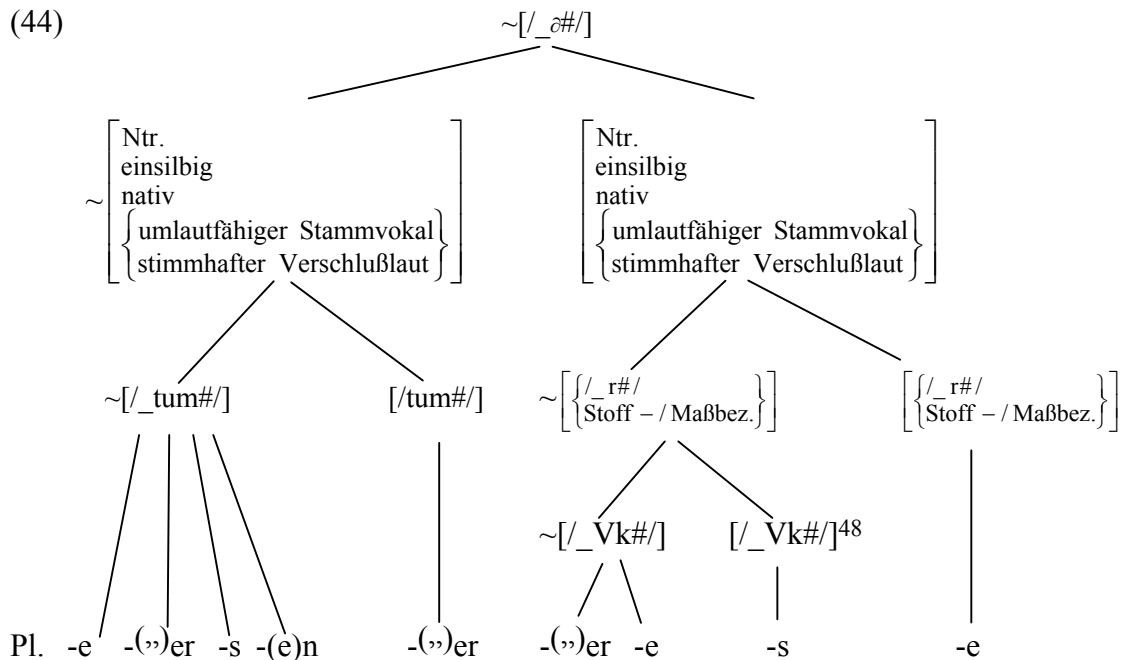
(44)

$\sim[/\_\partial\#/]$

$\sim\left[\begin{array}{l}\text{Ntr.}\\ \text{einsilbig}\\ \text{nativ}\\ \left\{\begin{array}{l}\text{umlautfähiger Stammvokal}\\ \text{stimmhafter Verschlußlaut}\end{array}\right\}\end{array}\right]$

$\left[\begin{array}{l}\text{Ntr.}\\ \text{einsilbig}\\ \text{nativ}\\ \left\{\begin{array}{l}\text{umlautfähiger Stammvokal}\\ \text{stimmhafter Verschlußlaut}\end{array}\right\}\end{array}\right]$

$\sim[/\_\text{tum}\#/]$ $[/\text{tum}\#/]$ $\sim\left[\left\{\begin{array}{l}/\_\text{r}\#/\\ \text{Stoff}-/\text{Maßbez.}\end{array}\right\}\right]$ $\left[\left\{\begin{array}{l}/\_\text{r}\#/\\ \text{Stoff}-/\text{Maßbez.}\end{array}\right\}\right]$

$\sim[/\_\text{Vk}\#/]$ $[/\_\text{Vk}\#/]^{48}$

Pl. -e -(¨)er -s -(e)n -(¨)er -(¨)er -e -s -e